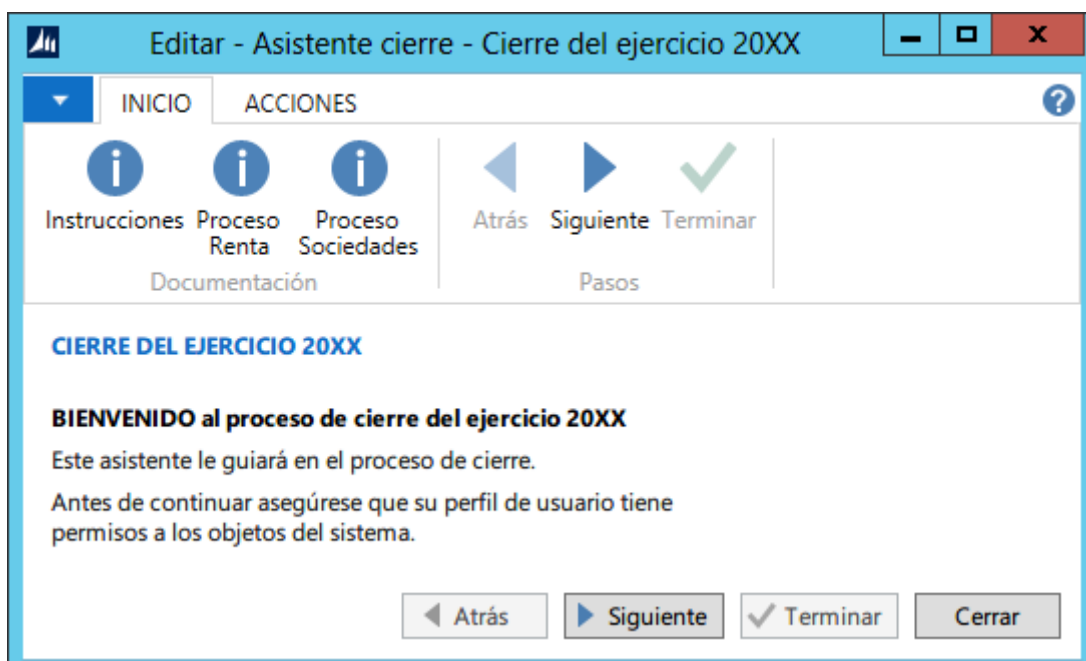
Editar - Asistente cierre - Cierre del ejercicio 20XX

INICIO ACCIONES

Instrucciones Proceso Renta Proceso Sociedades
Documentación

Atrás Siguiente Terminar
Pasos

CIERRE DEL EJERCICIO 20XX

BIENVENIDO al proceso de cierre del ejercicio 20XX

Este asistente le guiará en el proceso de cierre.

Antes de continuar asegúrese que su perfil de usuario tiene permisos a los objetos del sistema.

Atrás Siguiente Terminar Cerrar